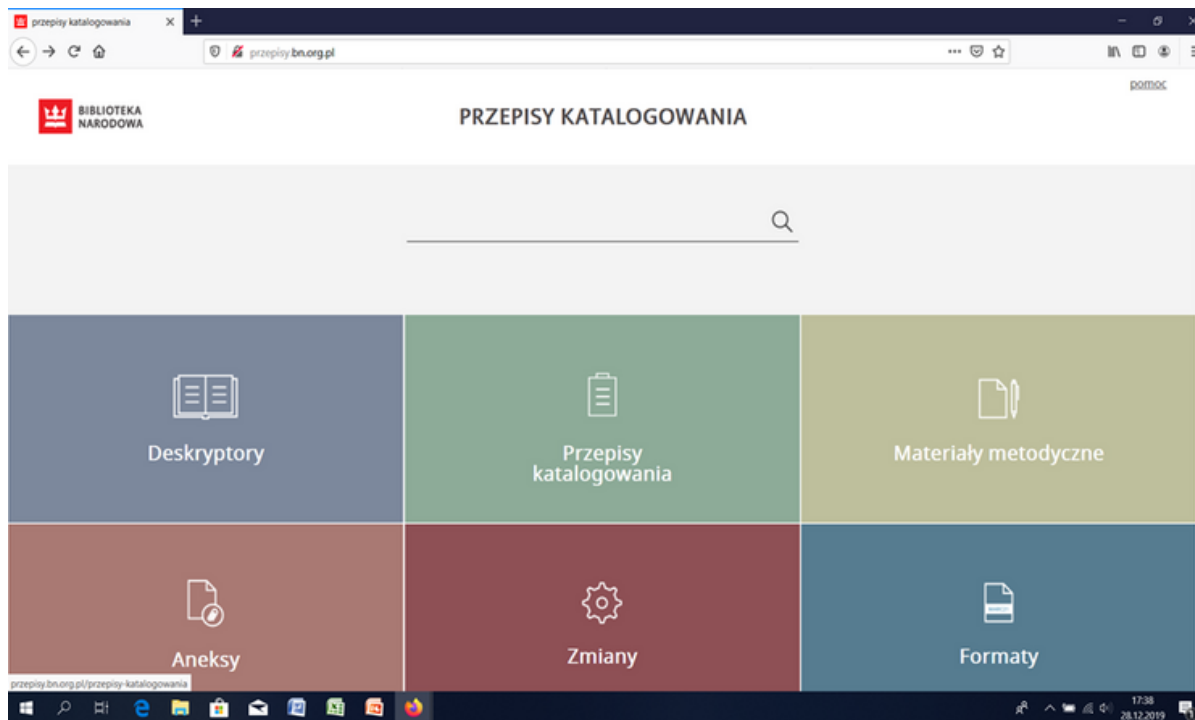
przepisy katalogowania

przepisy.bn.org.pl

pomoc

BIBLIOTEKA NARODOWA

PRZEPISY KATALOGOWANIA

Deskryptory

Przepisy katalogowania

Materiały metodyczne

Aneksy

Zmiany

Formaty

przepisy.bn.org.pl/przepisy-katalogowania

17:38
28.12.2019